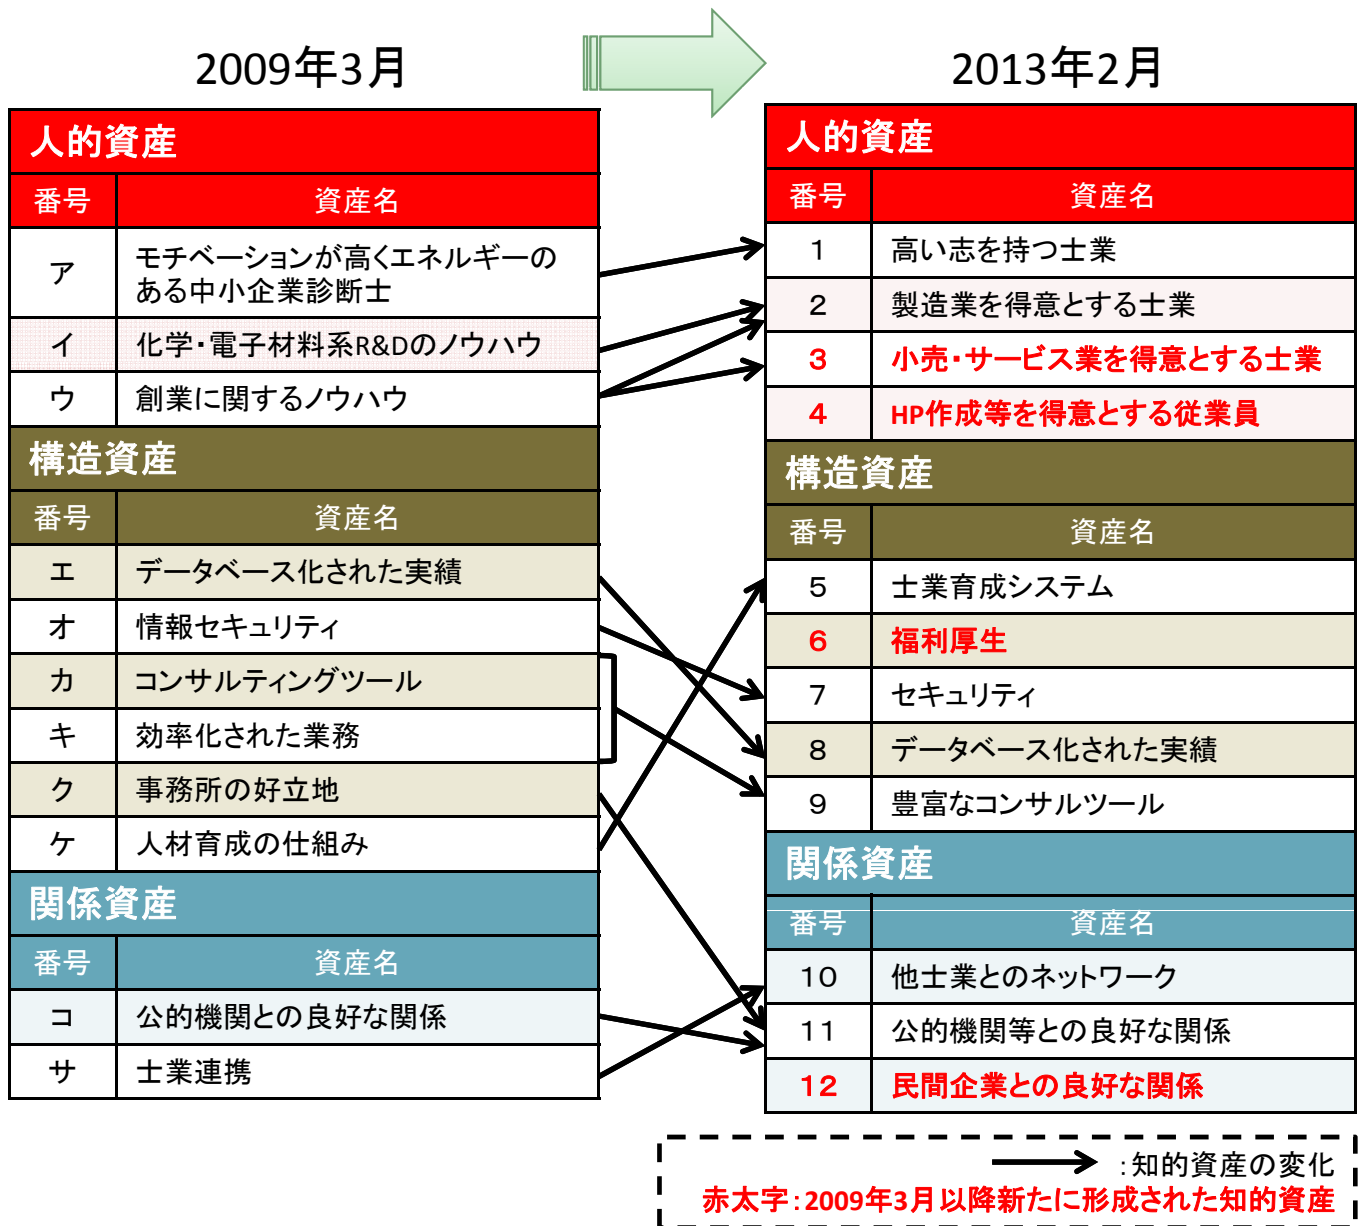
2009年3月

人的資産

| 番号 | 資産名 |
|---|---|
| ア | モチベーションが高くエネルギーのある中小企業診断士 |
| イ | 化学・電子材料系R&Dのノウハウ |
| ウ | 創業に関するノウハウ |

構造資産

| 番号 | 資産名 |
|---|---|
| エ | データベース化された実績 |
| オ | 情報セキュリティ |
| カ | コンサルティングツール |
| キ | 効率化された業務 |
| ク | 事務所の好立地 |
| ケ | 人材育成の仕組み |

関係資産

| 番号 | 資産名 |
|---|---|
| コ | 公的機関との良好な関係 |
| サ | 士業連携 |

2013年2月

人的資産

| 番号 | 資産名 |
|---|---|
| 1 | 高い志を持つ士業 |
| 2 | 製造業を得意とする士業 |
| 3 | 小売・サービス業を得意とする士業 |
| 4 | HP作成等を得意とする従業員 |

構造資産

| 番号 | 資産名 |
|---|---|
| 5 | 士業育成システム |
| 6 | 福利厚生 |
| 7 | セキュリティ |
| 8 | データベース化された実績 |
| 9 | 豊富なコンサルツール |

関係資産

| 番号 | 資産名 |
|---|---|
| 10 | 他士業とのネットワーク |
| 11 | 公的機関等との良好な関係 |
| 12 | 民間企業との良好な関係 |

：知的資産の変化
赤太字：2009年3月以降新たに形成された知的資産